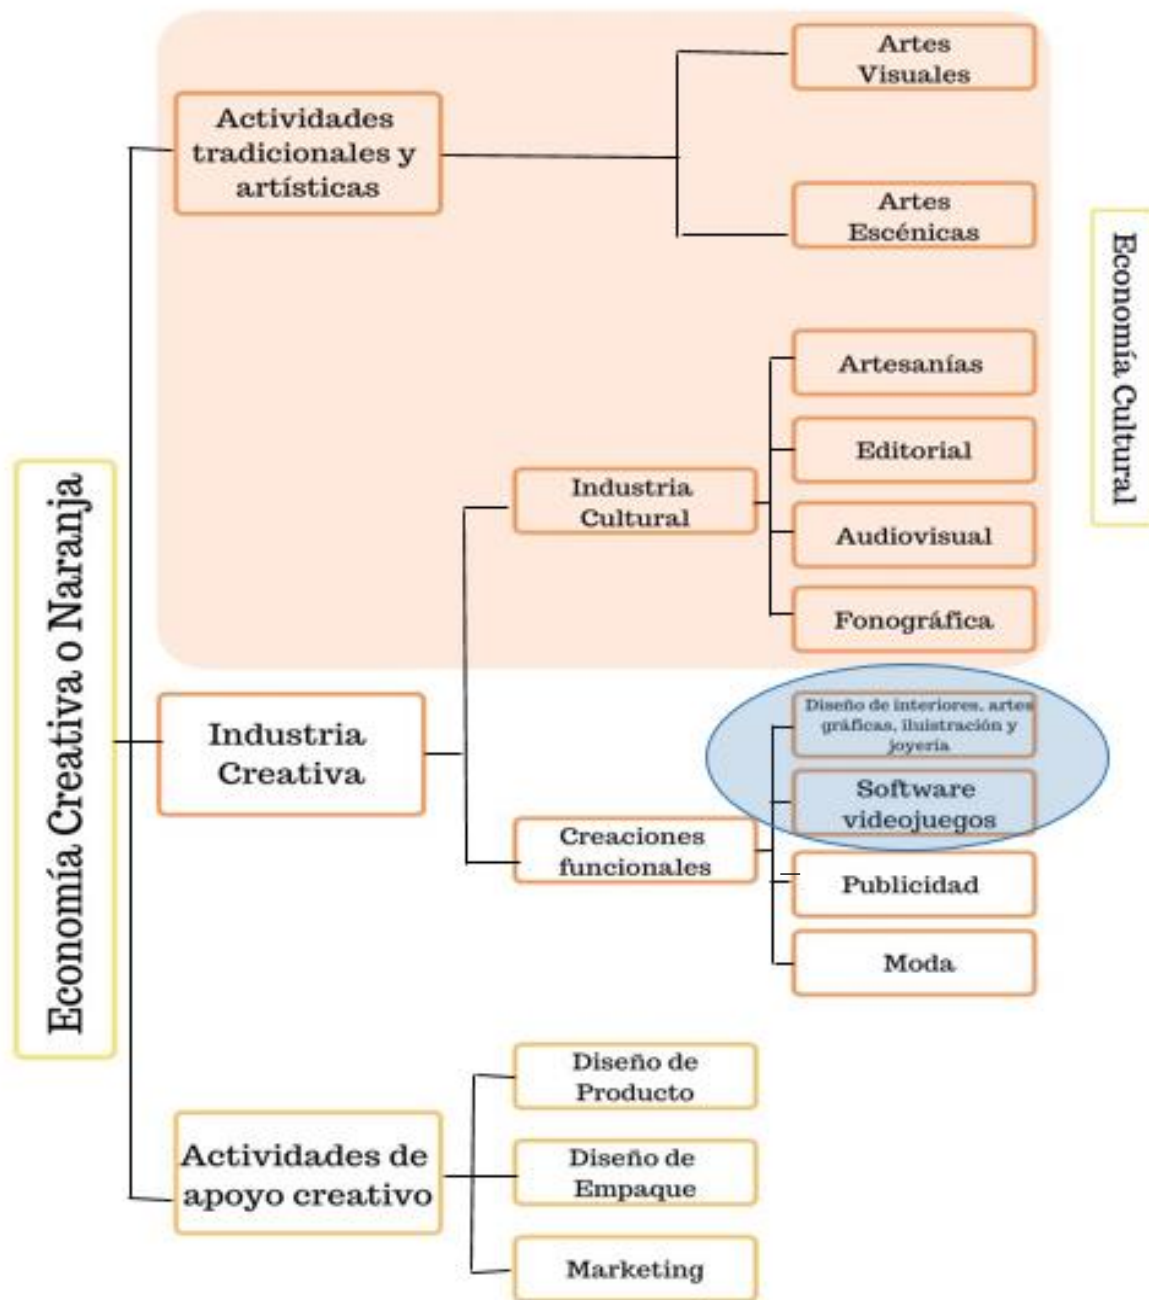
Economía Creativa o Naranja

Actividades tradicionales y artísticas

Artes Visuales

Artes Escénicas

Economía Cultural

Industria Cultural

Artesanías

Editorial

Audiovisual

Fonográfica

Industria Creativa

Creaciones funcionales

Diseño de interiores, artes gráficas, ilustración y joyería

Software videojuegos

Publicidad

Moda

Actividades de apoyo creativo

Diseño de Producto

Diseño de Empaque

Marketing